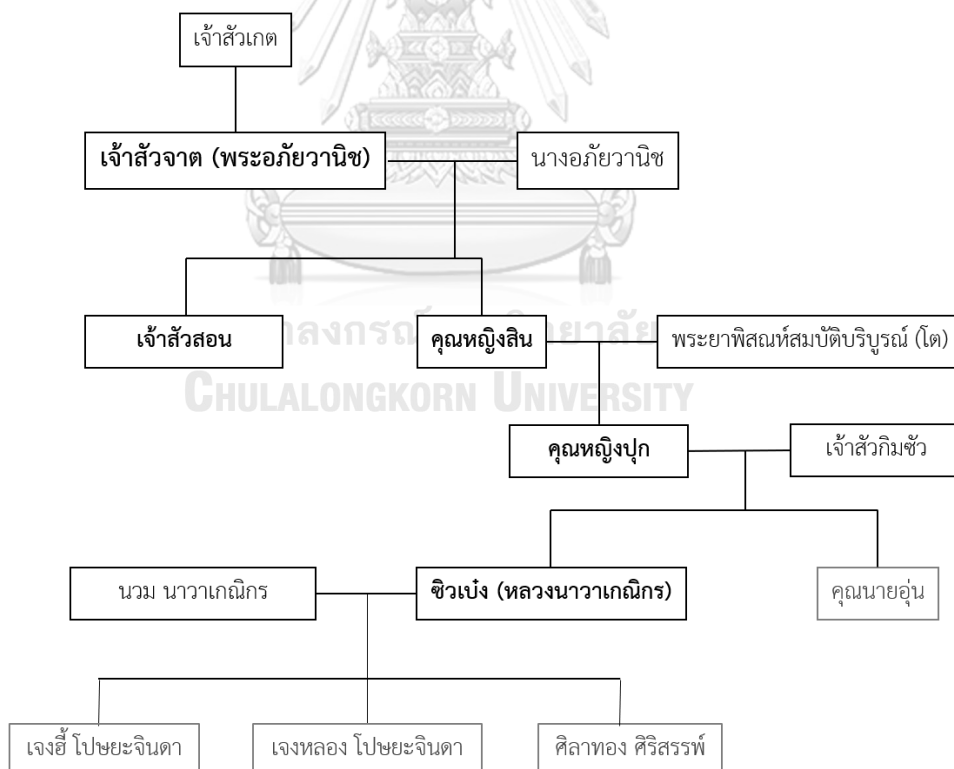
เจ้าสัวเกต

เจ้าสัวจาต (พระอภัยวานิช)

นางอภัยวานิช

เจ้าสัวสอน

คุณหญิงสิน

พระยาพิสณห์สมบัติบริบูรณ์ (โต)

จุฬาลงกรณ์มหาวิทยาลัย
CHULALONGKORN UNIVERSITY

คุณหญิงปุก

เจ้าสัวกิมซัว

นวม นาวาเกณิกร

ซิวเบ๋ง (หลวงนาวาเกณิกร)

คุณนายอุ่น

เจงฮี้ โปษยะจินดา

เจงหลอง โปษยะจินดา

ศิลาทอง ศิริสรรพ์